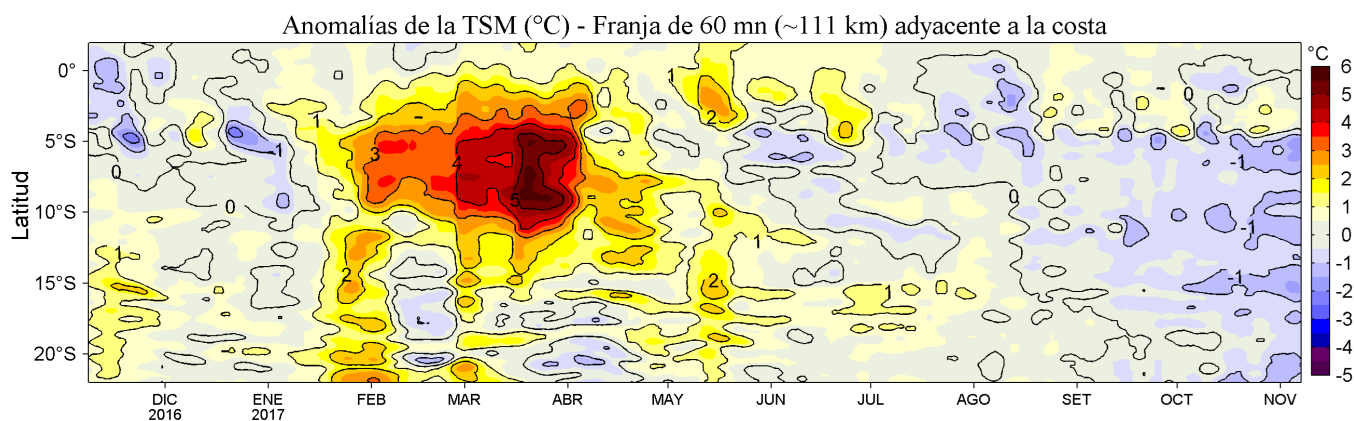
Anomalías de la TSM (°C) - Franja de 60 mn (~111 km) adyacente a la costa

Latitud

0°
5°S
10°S
15°S
20°S

DIC
2016
ENE
2017
FEB
MAR
ABR
MAY
JUN
JUL
AGO
SET
OCT
NOV

°C
6
5
4
3
2
1
0
-1
-2
-3
-4
-5

0
1
-1
0
1
3
4
5
2
1
2
2
1
1
0
0
-1
-1
-1